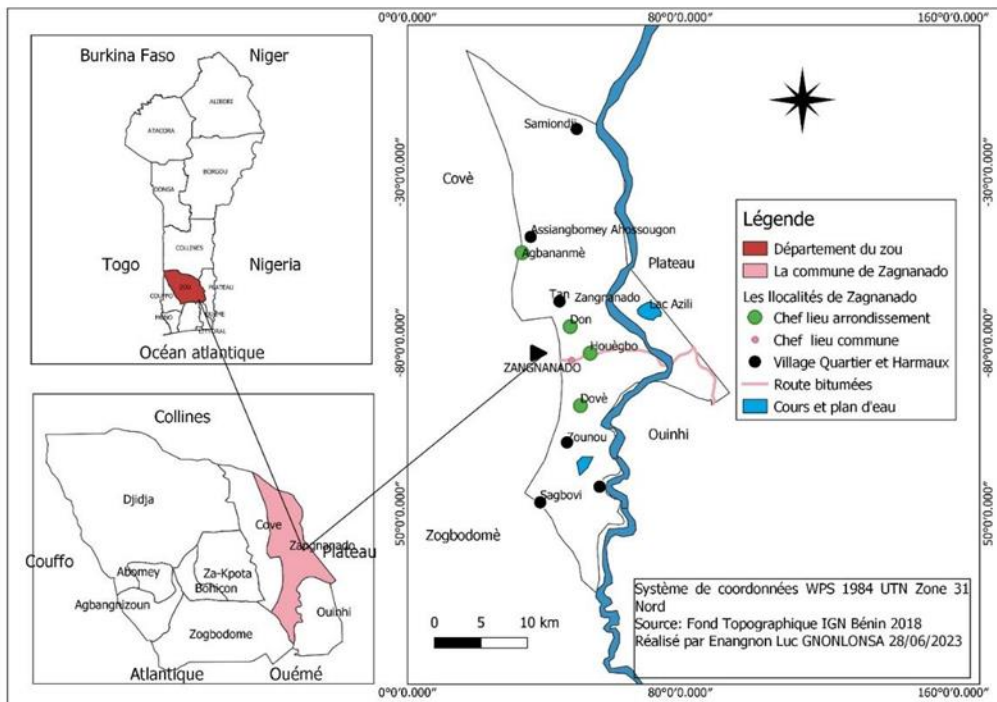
Burkina Faso
Niger
ALIBORI
ATACORA
BORGOU
DONGA
COLLINES
Togo
Nigeria
ZOU
COUFFO
PLATEAU
MONO
OUEME
LITTORAL
Océan atlantique

Collines
Djidja
Cove
Zagnanado
Plateau
Couffo
Abomey
Za-Kpota
Bohicon
Agbangnizoun
Ouinhi
Zogbodome
Atlantique
Ouémé

0°0'0.000"
80°0'0.000"
160°0'0.000"
-30°0'0.000"
-80°0'0.000"
50°0'0.000"

Samiondji
Covè
Assiangbomey Ahossougon
Agbananmè
Plateau
Tan
Zangnanado
Lac Azili
Don
Houègbo
ZANGNANADO
Dovè
Zounou
Ouinhi
Sagbovi
Zogbodomè

Légende
Département du zou
La commune de Zagnanado
Les llocalités de Zagnanado
Chef lieu arrondissement
Chef lieu commune
Village Quartier et Harmaux
Route bitumées
Cours et plan d'eau

0 5 10 km

Système de coordonnées WPS 1984 UTN Zone 31 Nord
Source: Fond Topographique IGN Bénin 2018
Réalisé par Enagnon Luc GNONLONSA 28/06/2023